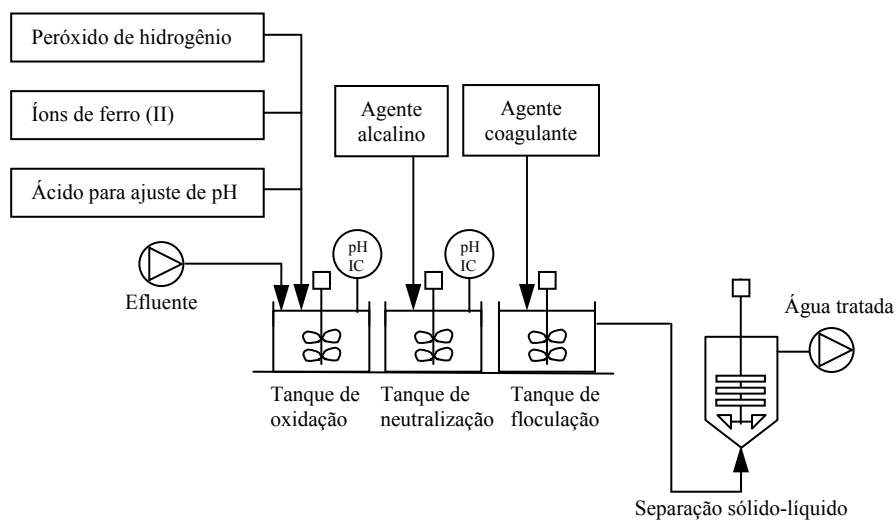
Peróxido de hidrogênio

Íons de ferro (II)

Ácido para ajuste de pH

Agente alcalino

Agente coagulante

pH IC

pH IC

Efluente

Água tratada

Tanque de oxidação

Tanque de neutralização

Tanque de floculação

Separação sólido-líquido